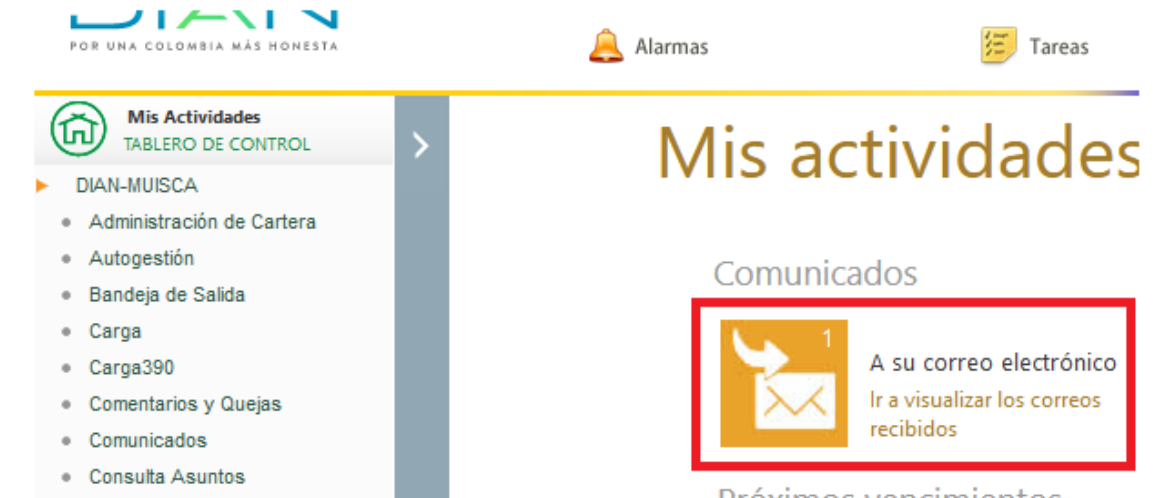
POR UNA COLOMBIA MÁS HONESTA

Alarmas

Tareas

Mis Actividades
TABLERO DE CONTROL

DIAN-MUISCA
Administración de Cartera
Autogestión
Bandeja de Salida
Carga
Carga390
Comentarios y Quejas
Comunicados
Consulta Asuntos

Mis actividades

Comunicados

1

A su correo electrónico
Ir a visualizar los correos recibidos

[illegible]